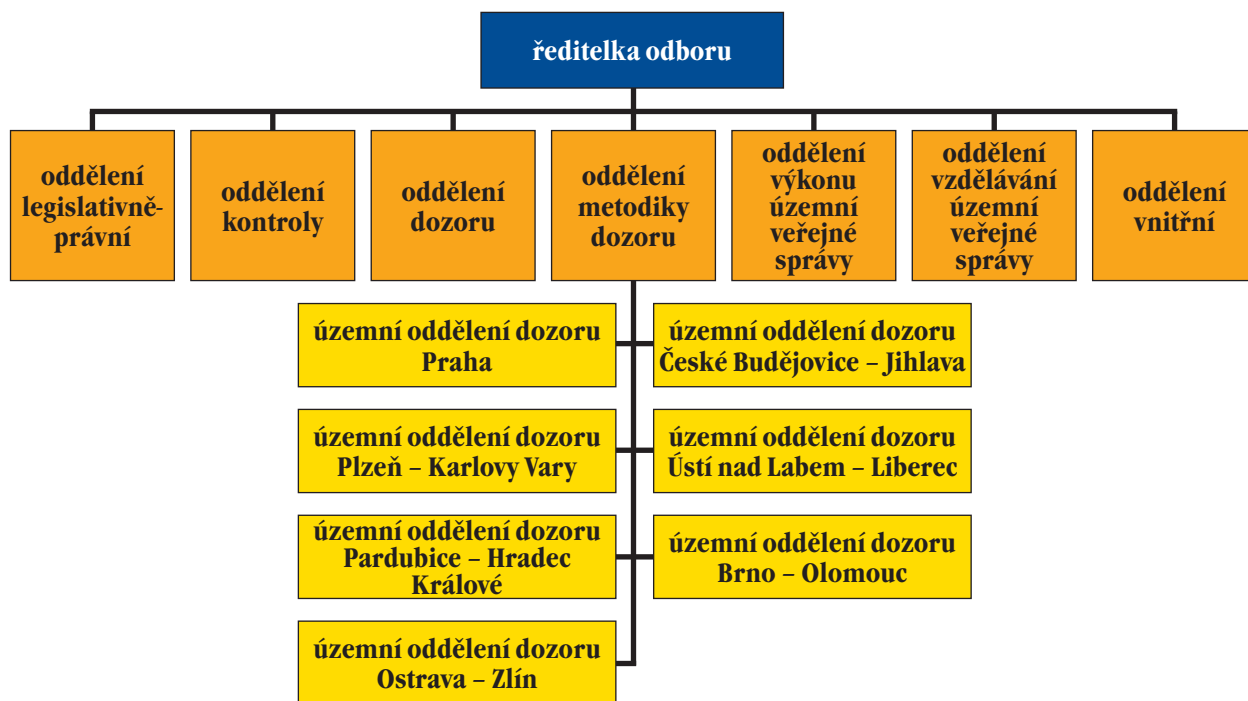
ředitelka odboru

oddělení legislativněprávní

oddělení kontroly

oddělení dozoru

oddělení metodiky dozoru

oddělení výkonu územní veřejné správy

oddělení vzdělávání územní veřejné správy

oddělení vnitřní

územní oddělení dozoru Praha

územní oddělení dozoru České Budějovice – Jihlava

územní oddělení dozoru Plzeň – Karlovy Vary

územní oddělení dozoru Ústí nad Labem – Liberec

územní oddělení dozoru Pardubice – Hradec Králové

územní oddělení dozoru Brno – Olomouc

územní oddělení dozoru Ostrava – Zlín